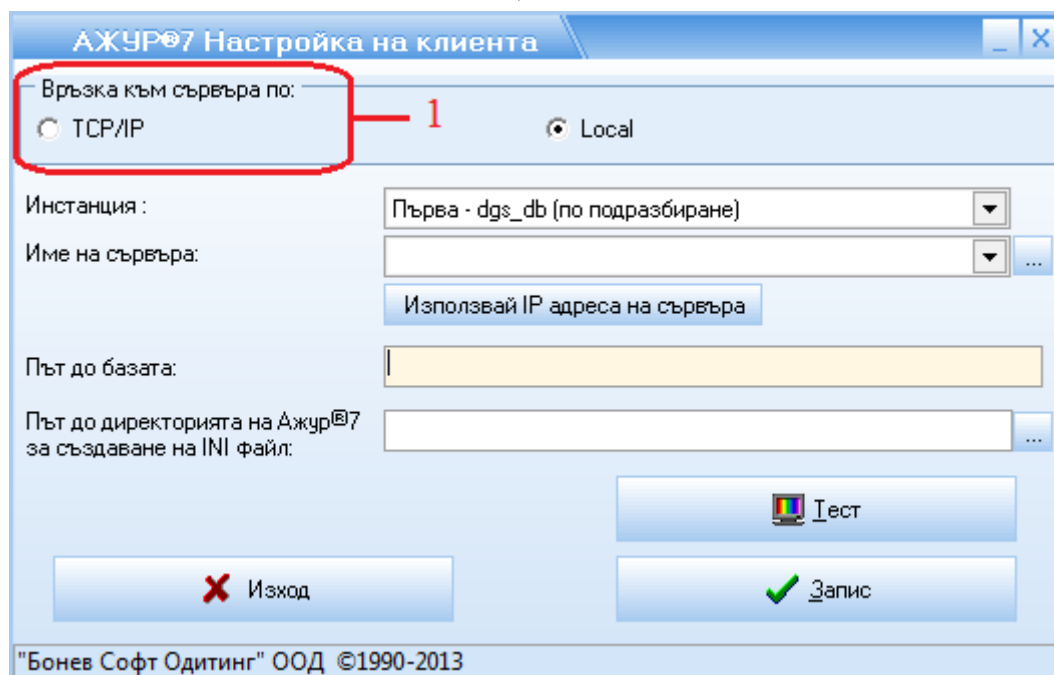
АЖУР®7 Настройка на клиента

Връзка към сървъра по:

TCP/IP

1

Local

Инстанция :

Първа - dgs_db (по подразбиране)

Име на сървъра:

...

Използвай IP адреса на сървъра

Път до базата:

Път до директорията на Ажур®7 за създаване на INI файл:

...

Тест

Изход

Запис

"Бонев Софт Одитинг" ООД ©1990-2013